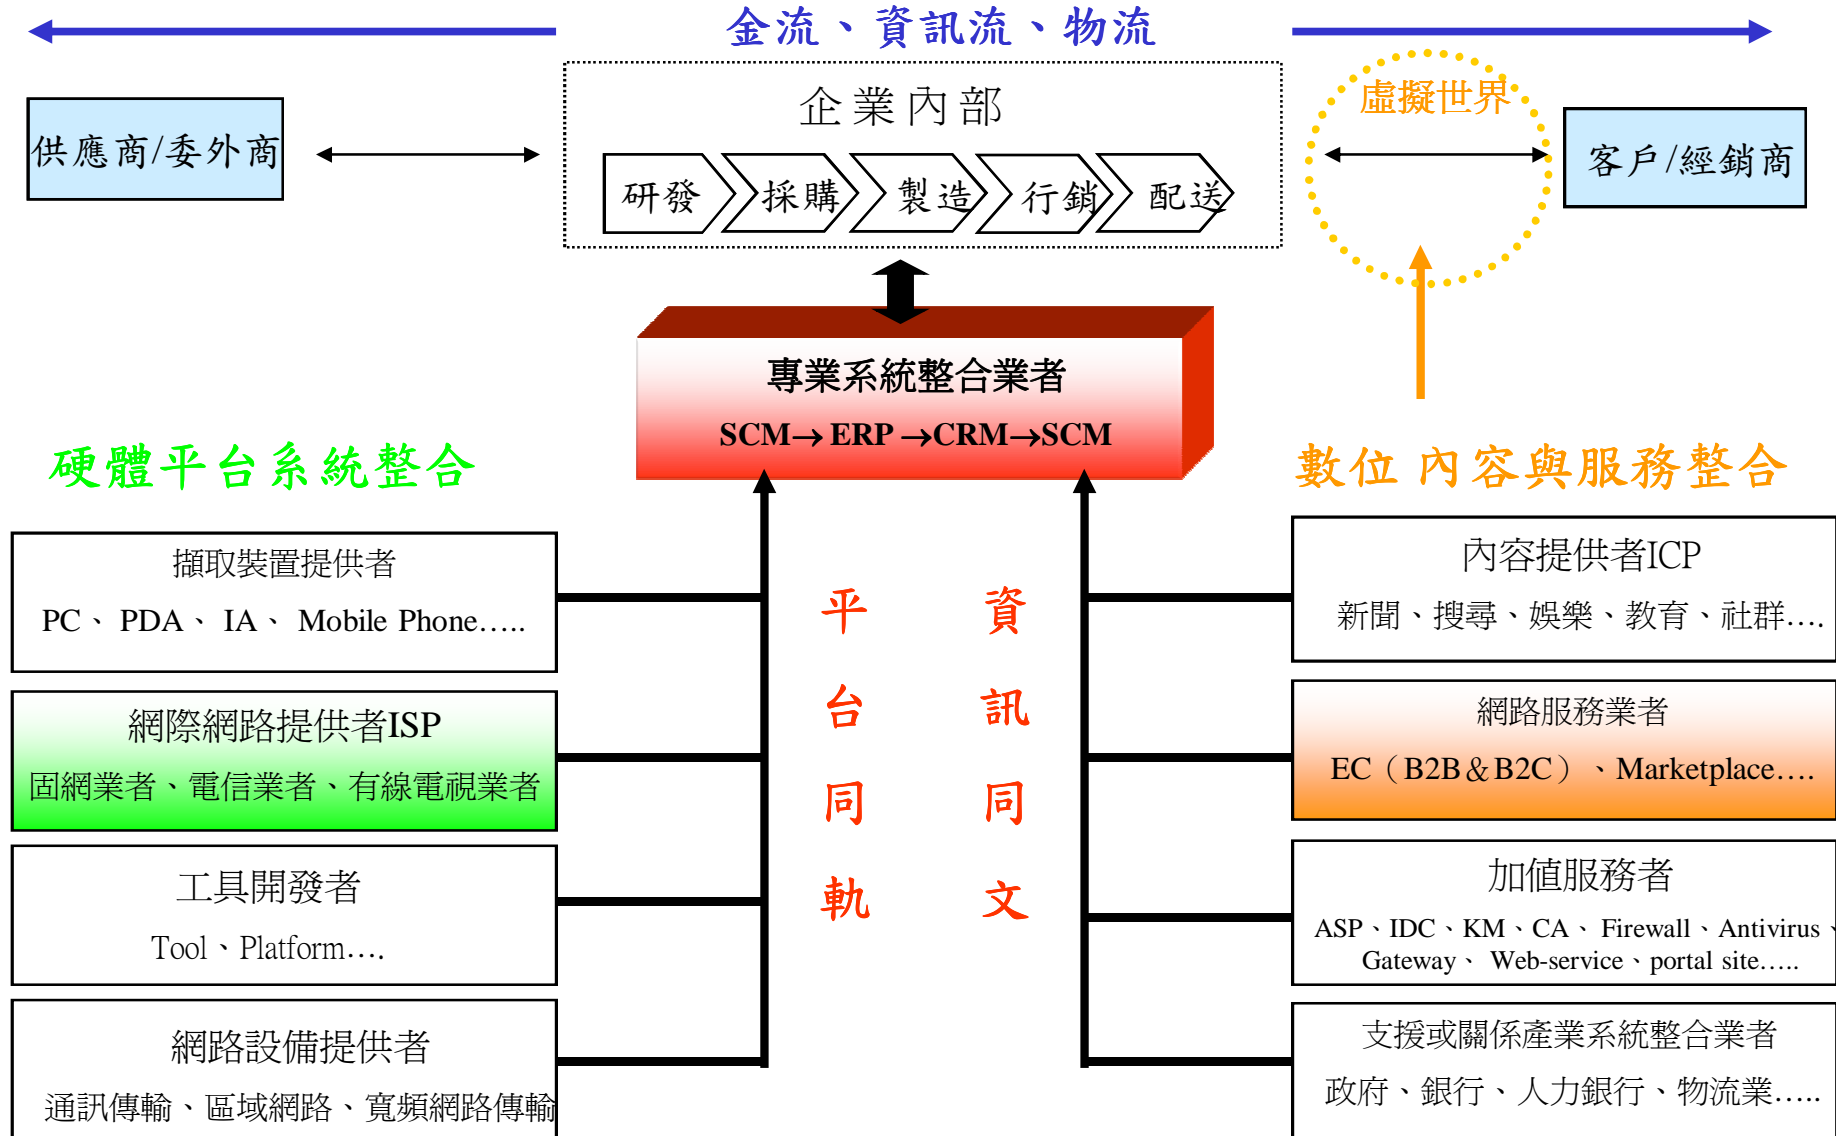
金流、資訊流、物流

企業內部

供應商/委外商

研發 採購 製造 行銷 配送

虛擬世界

客戶/經銷商

專業系統整合業者

SCM→ ERP →CRM→SCM

硬體平台系統整合

數位 內容與服務整合

擷取裝置提供者

PC、 PDA、 IA、 Mobile Phone…..

平台同軌

資訊同文

內容提供者ICP

新聞、搜尋、娛樂、教育、社群….

網際網路提供者ISP

固網業者、電信業者、有線電視業者

網路服務業者

EC（B2B＆B2C）、Marketplace….

工具開發者

Tool、Platform….

加值服務者

ASP、IDC、KM、CA、 Firewall、Antivirus、Gateway、 Web-service、portal site…..

網路設備提供者

通訊傳輸、區域網路、寬頻網路傳輸

支援或關係產業系統整合業者

政府、銀行、人力銀行、物流業…..